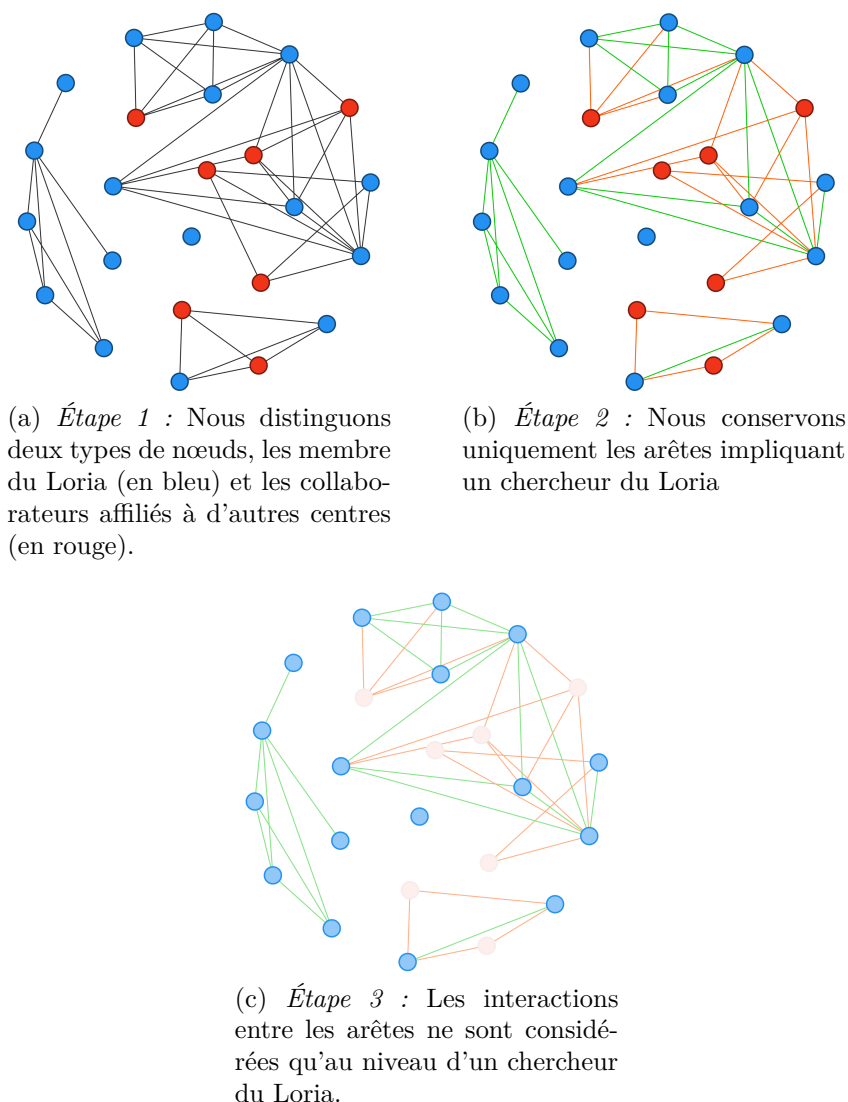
(a) *Étape 1 :* Nous distinguons deux types de nœuds, les membre du Loria (en bleu) et les collaborateurs affiliés à d'autres centres (en rouge).

(b) *Étape 2 :* Nous conservons uniquement les arêtes impliquant un chercheur du Loria

(c) *Étape 3 :* Les interactions entre les arêtes ne sont considérées qu'au niveau d'un chercheur du Loria.